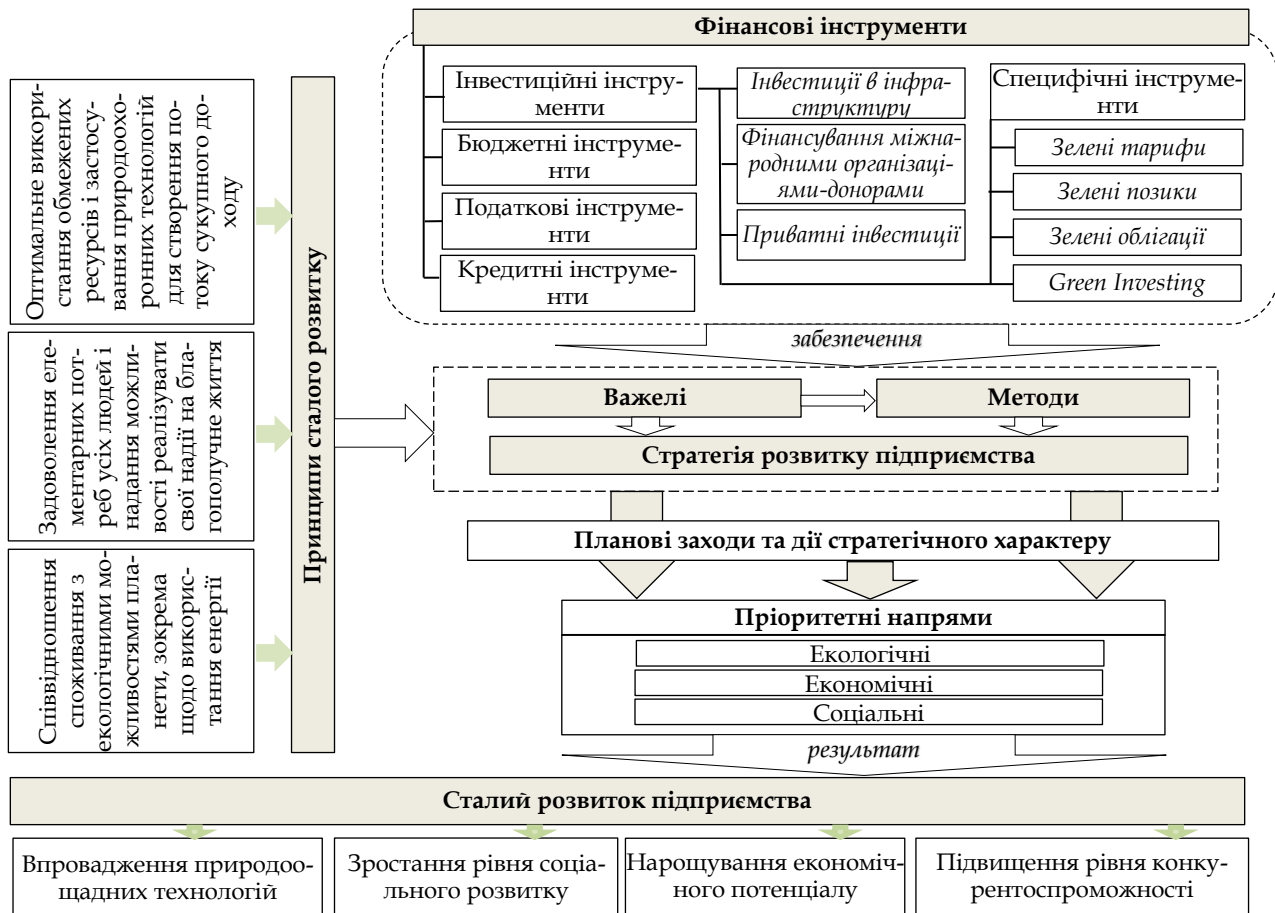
Оптимальне використання обмежених ресурсів і застосування природоохоронних технологій для створення потоку сукупного доходу

Задоволення елементарних потреб усіх людей і надання можливості реалізувати свої надії на благополучне життя

Співвідношення споживання з екологічними можливостями планети, зокрема щодо використання енергії

Принципи сталого розвитку

Фінансові інструменти

Інвестиційні інструменти

Бюджетні інструменти

Податкові інструменти

Кредитні інструменти

Інвестиції в інфраструктуру

Фінансування міжнародними організаціями-донорами

Приватні інвестиції

Специфічні інструменти

Зелені тарифи

Зелені позики

Зелені облігації

Green Investing

забезпечення

Важелі

Методи

Стратегія розвитку підприємства

Планові заходи та дії стратегічного характеру

Пріоритетні напрями

Екологічні

Економічні

Соціальні

результат

Сталий розвиток підприємства

Впровадження природоощадних технологій

Зростання рівня соціального розвитку

Нарощування економічного потенціалу

Підвищення рівня конкурентоспроможності